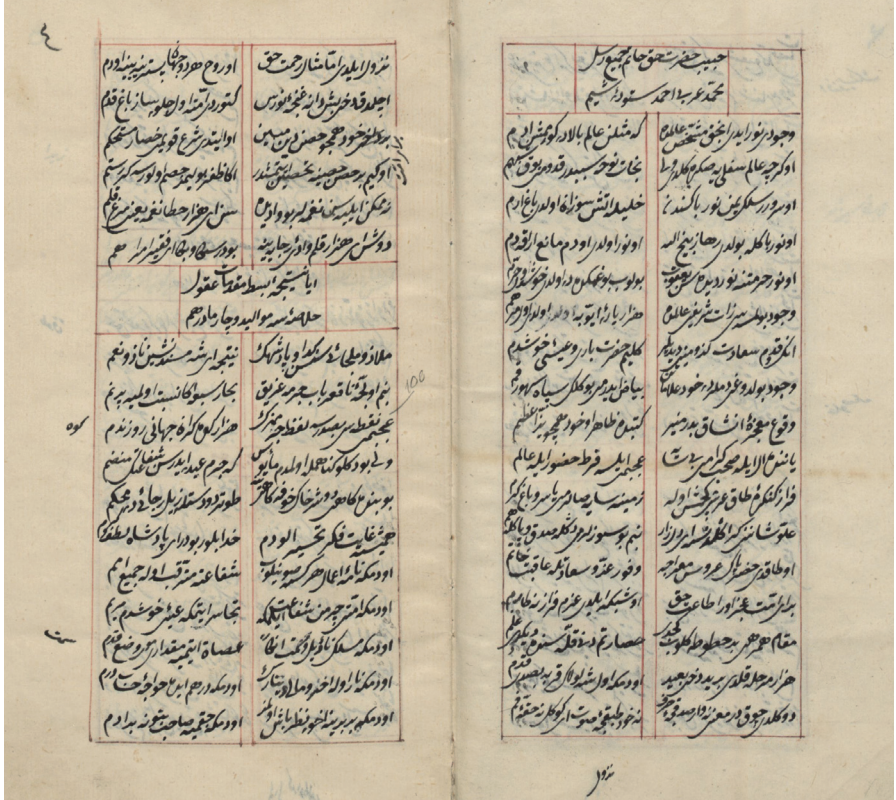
٤

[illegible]

حبیب حضرت حق جانم جهره رسل
محمد عربی احمد ستوده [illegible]

وجود نور ابدر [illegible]
اوکرچه عالم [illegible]
اوسورر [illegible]
اونور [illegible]
اونو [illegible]
وجود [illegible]
اکر قوم سعادت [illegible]
وجود بولد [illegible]
وقوع معجزه انشاق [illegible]
یانشدی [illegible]
فرازلکله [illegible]
علو شانی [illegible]
او طاقدن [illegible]
بلاد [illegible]
مقام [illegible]
هزار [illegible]
دوکلدی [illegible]

کرکمش عالم بالادن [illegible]
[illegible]
خلیل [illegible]
اونورلد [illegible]
بلوب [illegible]
هزار باره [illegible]
کلیم حضرت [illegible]
بیاض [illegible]
کتب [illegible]
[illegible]
زمینه سایه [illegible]
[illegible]
وفور عزت و سعادت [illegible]
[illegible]
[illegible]
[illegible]
نه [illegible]

سنه

تزدوا ایلیدر اما شمار رحمت حق
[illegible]
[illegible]
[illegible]
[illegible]
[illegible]

اوروح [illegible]
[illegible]
اولیدر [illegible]
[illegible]
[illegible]
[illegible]

ایا نتیجه بسیط مقدمات عقول
حلاصه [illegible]

ملاذ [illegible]
نم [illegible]
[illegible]
وبه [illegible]
یوسن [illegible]
جز غایت فکر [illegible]
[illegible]
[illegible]
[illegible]
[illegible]

نتیجه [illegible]
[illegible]
هزار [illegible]
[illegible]
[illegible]
خدا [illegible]
شفاعت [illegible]
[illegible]
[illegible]
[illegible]
اودمکه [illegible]

١٥٥

کوه

سنت